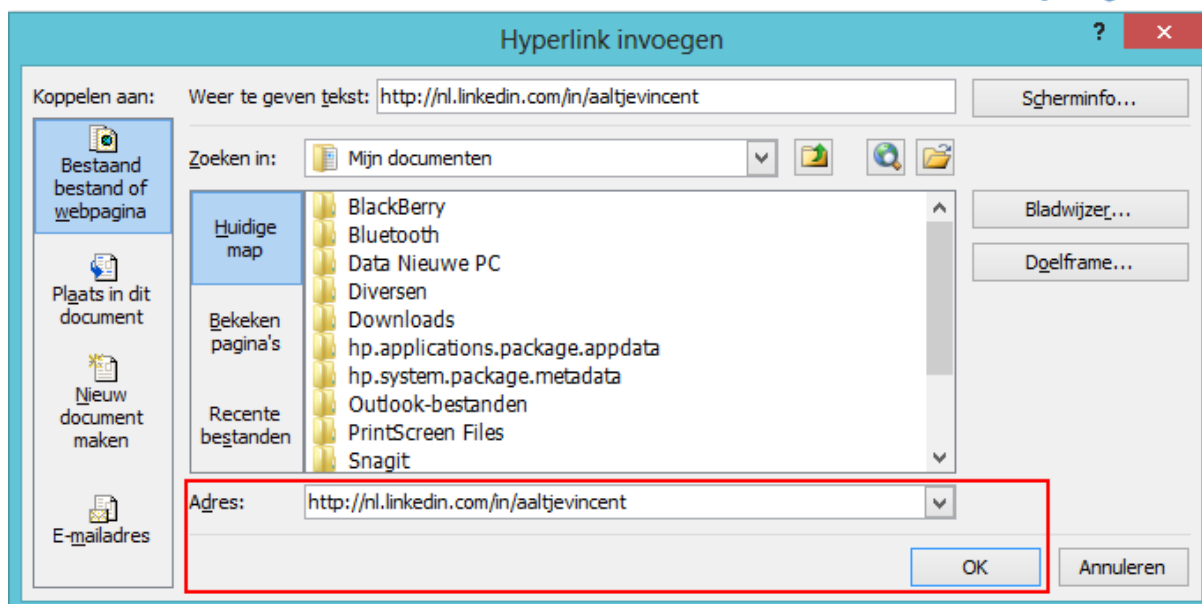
Hyperlink invoegen

?

Koppelen aan:

Bestaand bestand of webpagina

Plaats in dit document

Nieuw document maken

E-mailadres

Weer te geven tekst: http://nl.linkedin.com/in/aaltjevincent

Scherminfo...

Zoeken in: Mijn documenten

Huidige map

Bekeken pagina's

Recente bestanden

BlackBerry
Bluetooth
Data Nieuwe PC
Diversen
Downloads
hp.applications.package.appdata
hp.system.package.metadata
Outlook-bestanden
PrintScreen Files
Snagit

Bladwijzer...

Doelframe...

Adres: http://nl.linkedin.com/in/aaltjevincent

OK

Annuleren